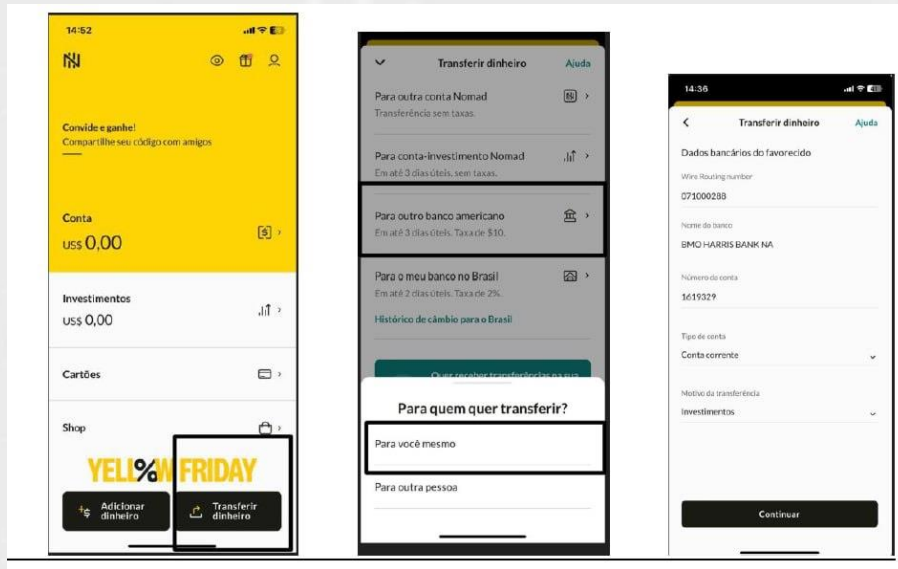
14:52

Convide e ganhe!
Compartilhe seu código com amigos

Conta
US$ 0,00

Investimentos
US$ 0,00

Cartões

Shop

YELL%W FRIDAY

Adicionar dinheiro

Transferir dinheiro

Transferir dinheiro
Ajuda

Para outra conta Nomad
Transferência sem taxas.

Para conta-investimento Nomad
Em até 3 dias úteis, sem taxas.

Para outro banco americano
Em até 3 dias úteis. Taxa de $10.

Para o meu banco no Brasil
Em até 2 dias úteis. Taxa de 2%.

Histórico de câmbio para o Brasil

Quer receber transferências na sua

Para quem quer transferir?

Para você mesmo

Para outra pessoa

14:36

Transferir dinheiro
Ajuda

Dados bancários do favorecido

Wire Routing number
071000288

Nome do banco
BMO HARRIS BANK NA

Número da conta
1619329

Tipo de conta
Conta corrente

Motivo da transferência
Investimentos

Continuar